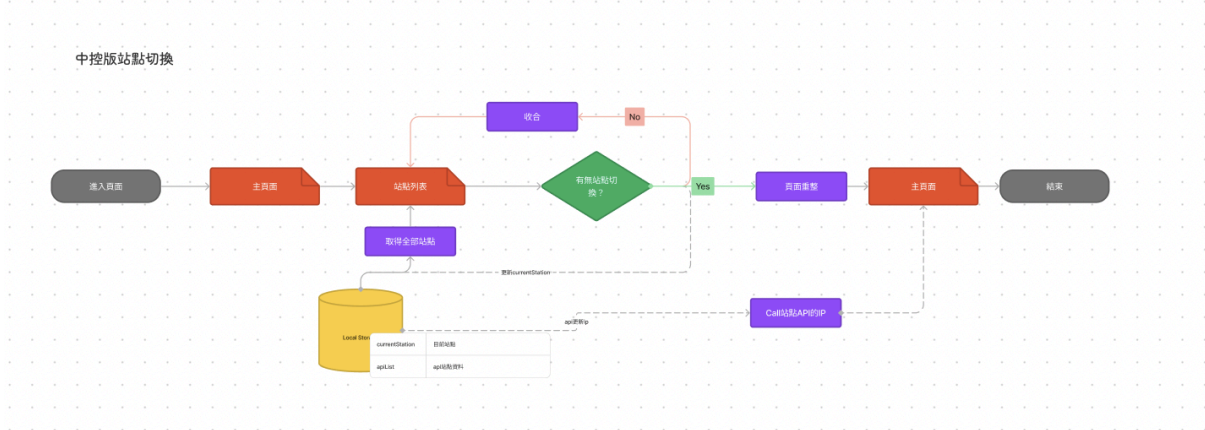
中控版站點切換

進入頁面

主頁面

站點列表

收合

No

有無站點切換？

Yes

頁面重整

主頁面

結束

取得全部站點

更新currentStation

Local Storage

api更新ip

Call站點API的IP

| currentStation | 目前站點 |
|---|---|
| apiList | api站點資料 |